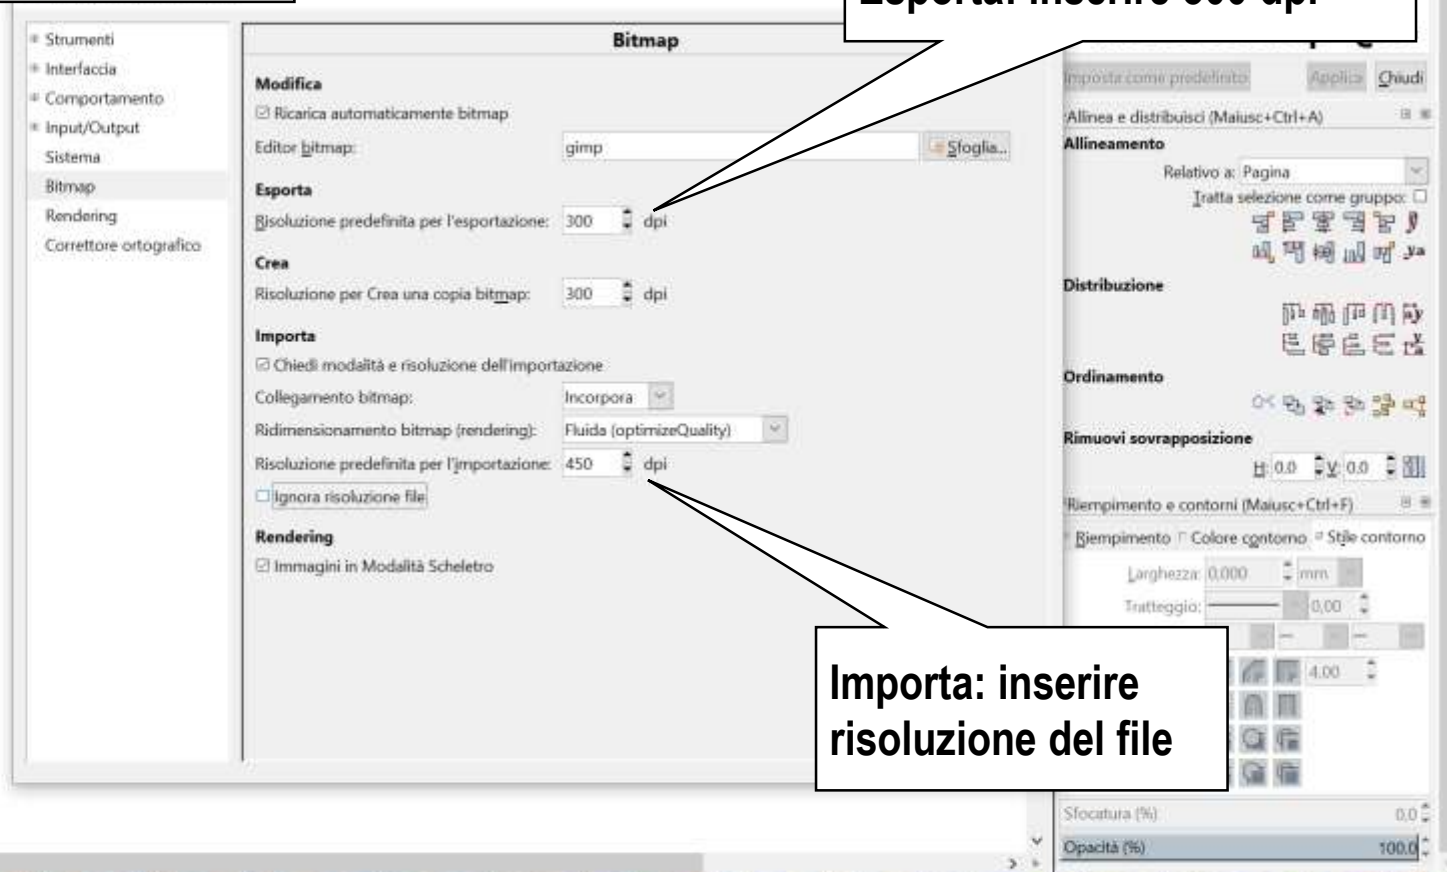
Esporta: inserire 300 dpi

Strumenti
Interfaccia
Comportamento
Input/Output
Sistema
Bitmap
Rendering
Correttore ortografico

Bitmap

Modifica
☑ Ricarica automaticamente bitmap
Editor bitmap: gimp Sfoglia...
Esporta
Risoluzione predefinita per l'esportazione: 300 dpi
Crea
Risoluzione per Crea una copia bitmap: 300 dpi
Importa
☑ Chiedi modalità e risoluzione dell'importazione
Collegamento bitmap: Incorpora
Ridimensionamento bitmap (rendering): Fluida (optimizeQuality)
Risoluzione predefinita per l'importazione: 450 dpi
☐ Ignora risoluzione file
Rendering
☑ Immagini in Modalità Scheletro

Imposta come predefinito Applica Chiudi
Allinea e distribuisci (Maiusc+Ctrl+A)
Allineamento
Relativo a: Pagina
Tratta selezione come gruppo: ☐
Distribuzione
Ordinamento
Rimuovi sovrapposizione
H: 0.0 V: 0.0
Riempimento e contorni (Maiusc+Ctrl+F)
Riempimento Colore contorno Stile contorno
Larghezza: 0,000 mm
Tratteggio: 0,00
4.00
Sfocatura (%) 0.0
Opacità (%) 100.0

Importa: inserire risoluzione del file